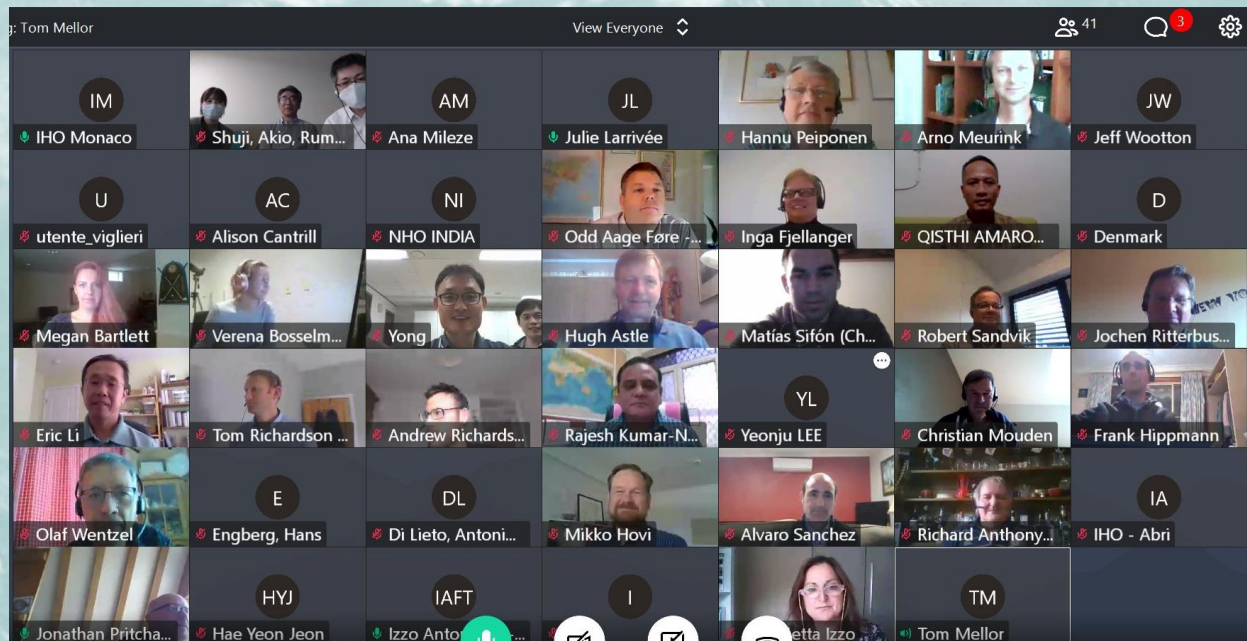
g: Tom Mellor

View Everyone

41

3

IM
IHO Monaco

Shuji, Akio, Rum...

AM
Ana Mileze

JL
Julie Larrivée

Hannu Peiponen

Arno Meurink

JW
Jeff Wootton

U
utente_viglieri

AC
Alison Cantrill

NI
NHO INDIA

Odd Aage Føre -...

Inga Fjellanger

QISTHI AMARO...

D
Denmark

Megan Bartlett

Verena Bosselm...

Yong

Hugh Astle

Matías Sifón (Ch...

Robert Sandvik

Jochen Ritterbus...

Eric Li

Tom Richardson ...

Andrew Richards...

Rajesh Kumar-N...

YL
Yeonju LEE

Christian Mouden

Frank Hippmann

Olaf Wentzel

E
Engberg, Hans

DL
Di Lieto, Antoni...

Mikko Hovi

Alvaro Sanchez

Richard Anthony...

IA
IHO - Abri

Jonathan Pritcha...

HYJ
Hae Yeon Jeon

IAFT
Izzo Anto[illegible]

I

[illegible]etta Izzo

TM
Tom Mellor